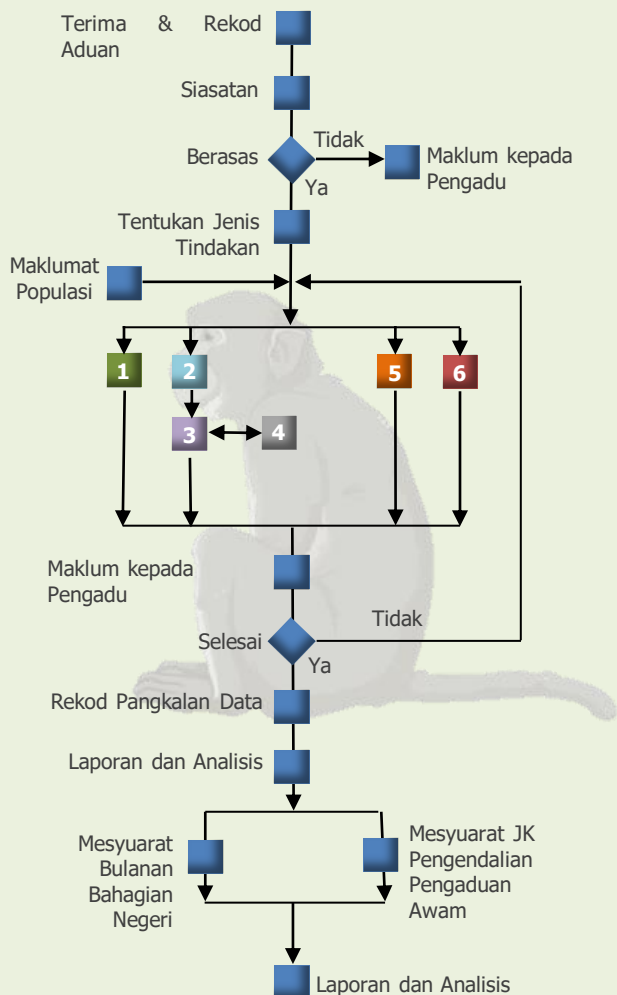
Terima & Rekod Aduan

Siasatan

Berasas

Tidak

Maklum kepada Pengadu

Ya

Tentukan Jenis Tindakan

Maklumat Populasi

1

2

5

6

3

4

Maklum kepada Pengadu

Tidak

Selesai

Ya

Rekod Pangkalan Data

Laporan dan Analisis

Mesyuarat Bulanan Bahagian Negeri

Mesyuarat JK Pengendalian Pengaduan Awam

Laporan dan Analisis